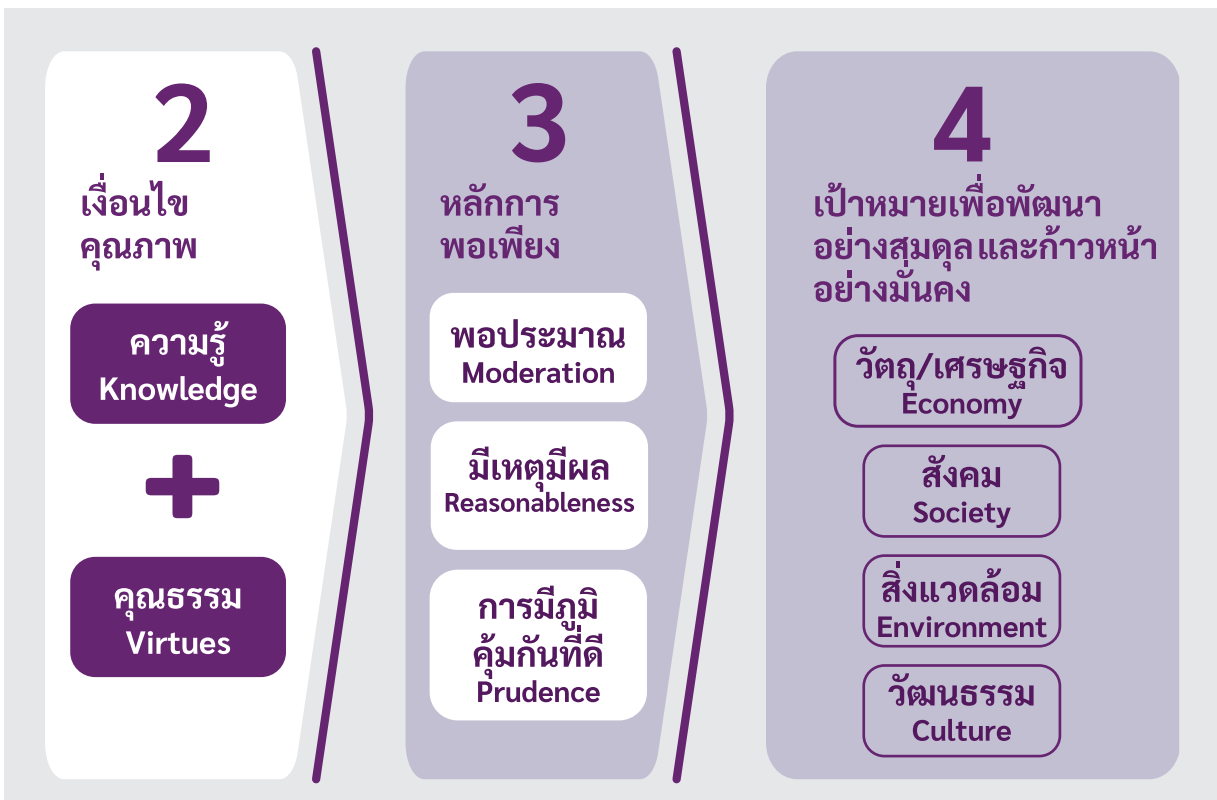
2
เงื่อนไข
คุณภาพ

ความรู้
Knowledge

+

คุณธรรม
Virtues

3
หลักการ
พอเพียง

พอประมาณ
Moderation

มีเหตุมีผล
Reasonableness

การมีภูมิ
คุ้มกันที่ดี
Prudence

4
เป้าหมายเพื่อพัฒนา
อย่างสมดุล และก้าวหน้า
อย่างมั่นคง

วัตถุ/เศรษฐกิจ
Economy

สังคม
Society

สิ่งแวดล้อม
Environment

วัฒนธรรม
Culture